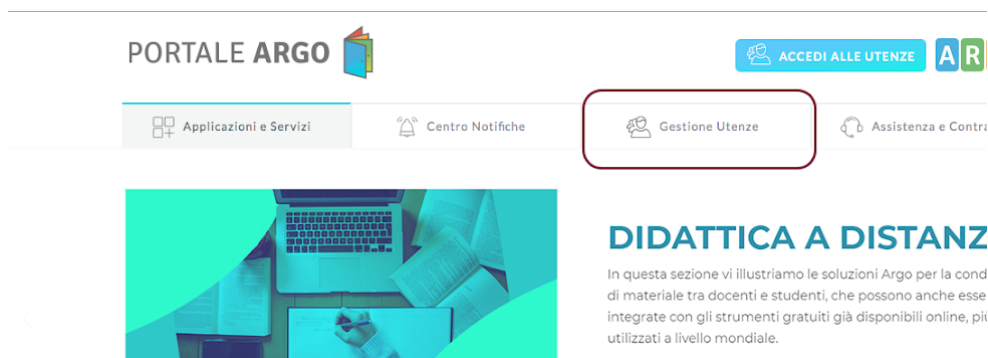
PORTALE ARGO

ACCEDI ALLE UTENZE

A R

Applicazioni e Servizi

Centro Notifiche

Gestione Utenze

Assistenza e Contra

DIDATTICA A DISTANZ

In questa sezione vi illustriamo le soluzioni Argo per la cond di materiale tra docenti e studenti, che possono anche esse integrate con gli strumenti gratuiti già disponibili online, più utilizzati a livello mondiale.